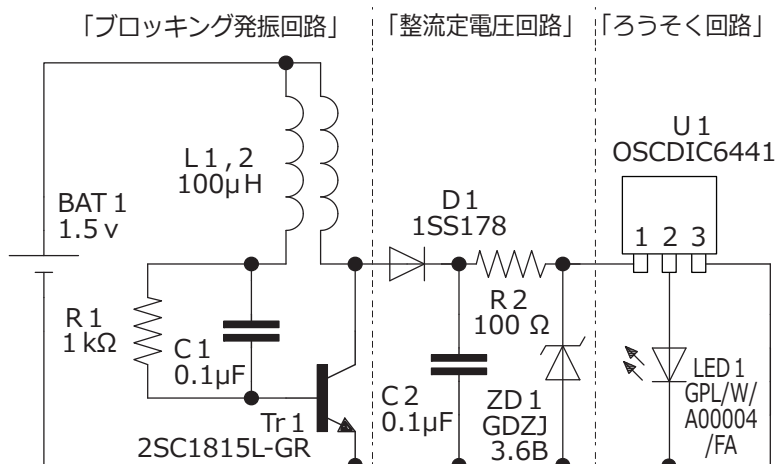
「ブロッキング発振回路」 「整流定電圧回路」 「ろうそく回路」

U 1
OSCDIC6441

L 1 , 2
100μ H

BAT 1
1.5 v

D 1
1SS178

1 2 3

R 2
100 Ω

R 1
1 kΩ

C 1
0.1μF

LED 1
GPL/W/
A00004
/FA

C 2
0.1μF

ZD 1
GDZJ
3.6B

Tr 1
2SC1815L-GR